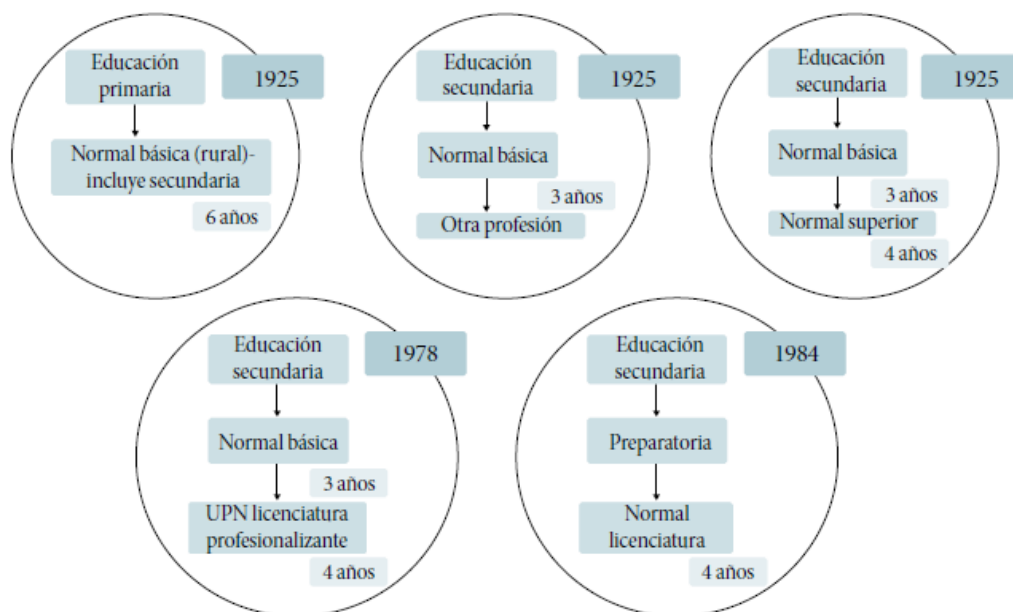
Educación primaria

1925

Normal básica (rural)-incluye secundaria

6 años

Educación secundaria

1925

Normal básica

3 años

Otra profesión

Educación secundaria

1925

Normal básica

3 años

Normal superior

4 años

Educación secundaria

1978

Normal básica

3 años

UPN licenciatura profesionalizante

4 años

Educación secundaria

1984

Preparatoria

Normal licenciatura

4 años